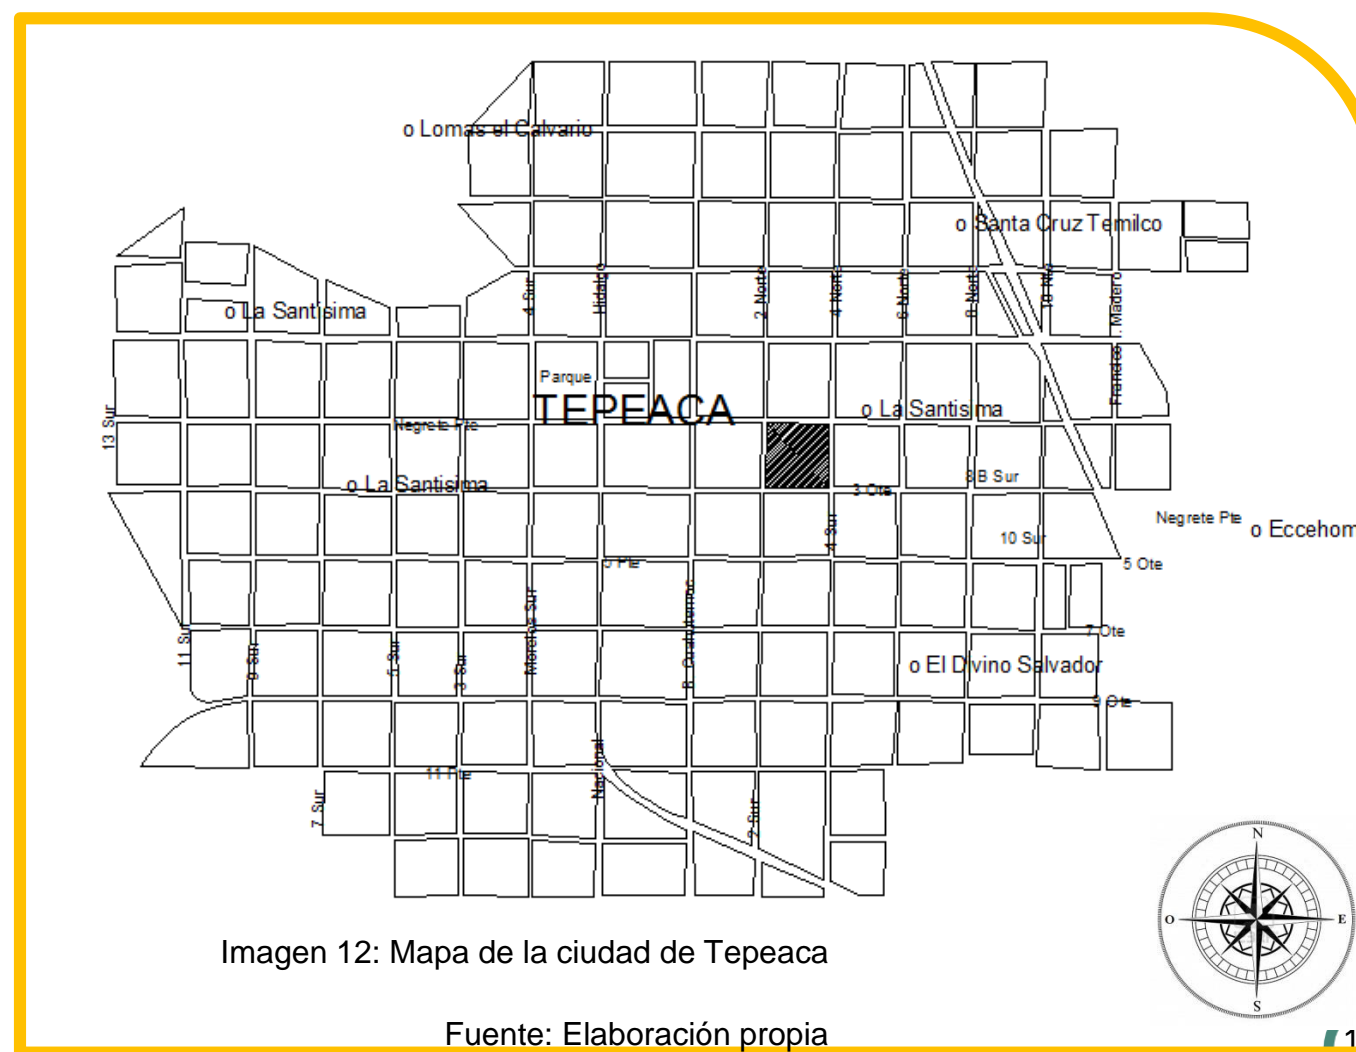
o Lomas el Calvario

o Santa Cruz Temilco

o La Santisima

4 Sur

Hidalgo

2 Norte

4 Norte

6 Norte

8 Norte

10 Nte

. Madero

Parque

TEPEACA

o La Santisima

Frencisco

13 Sur

Negrete Pte

o La Santisima

8B Sur

3 Ote

Negrete Pte

o Eccehom

10 Sur

4 Sur

5 Ote

5 Pte

Morelos Sur

Cuauhtemoc

7 Ote

11 Sur

9 Sur

5 Sur

3 Sur

6

o El Divino Salvador

9 Ote

11 Pte

Nacional

7 Sur

2 Sur

N

O

E

S

Imagen 12: Mapa de la ciudad de Tepeaca

Fuente: Elaboración propia

1